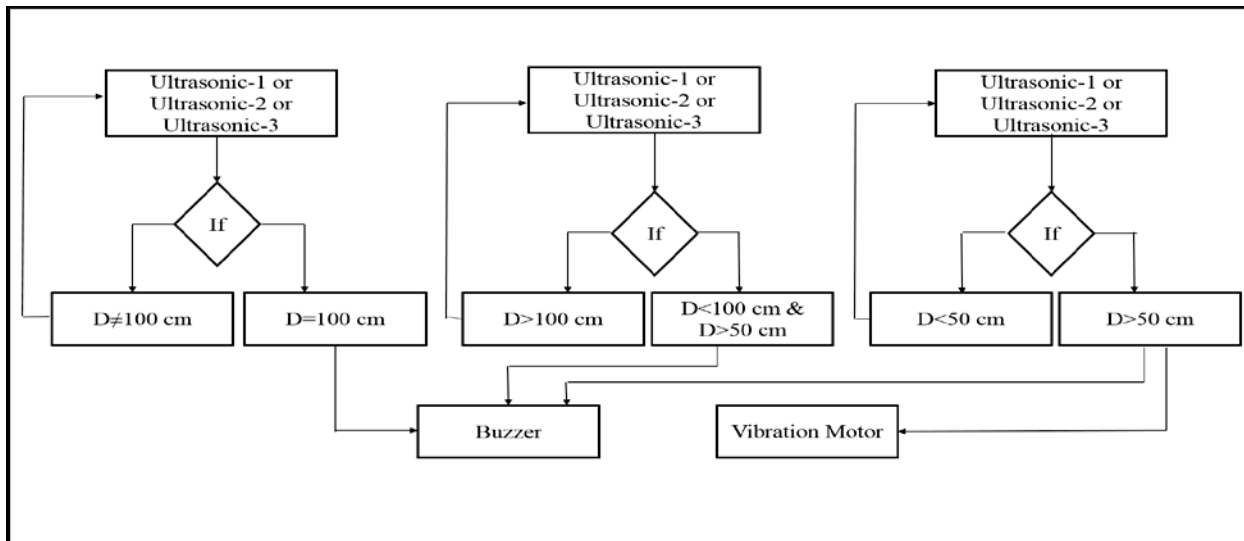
Ultrasonic-1 or Ultrasonic-2 or Ultrasonic-3

If

$D\neq100$ cm

D=100 cm

Ultrasonic-1 or Ultrasonic-2 or Ultrasonic-3

If

D>100 cm

D<100 cm & D>50 cm

Ultrasonic-1 or Ultrasonic-2 or Ultrasonic-3

If

D<50 cm

D>50 cm

Buzzer

Vibration Motor